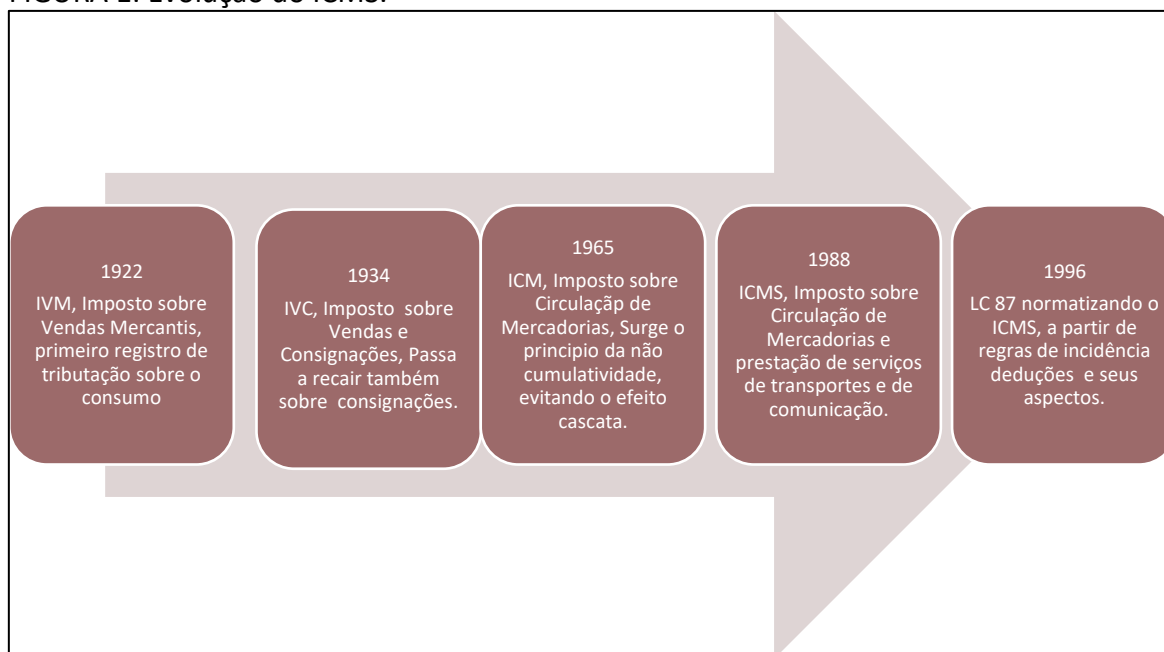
FIGURA 1: Evolução do ICMS.

1922
IVM, Imposto sobre Vendas Mercantis, primeiro registro de tributação sobre o consumo

1934
IVC, Imposto sobre Vendas e Consignações, Passa a recair também sobre consignações.

1965
ICM, Imposto sobre Circulaçãp de Mercadorias, Surge o principio da não cumulatividade, evitando o efeito cascata.

1988
ICMS, Imposto sobre Circulação de Mercadorias e prestação de serviços de transportes e de comunicação.

1996
LC 87 normatizando o ICMS, a partir de regras de incidência deduções e seus aspectos.